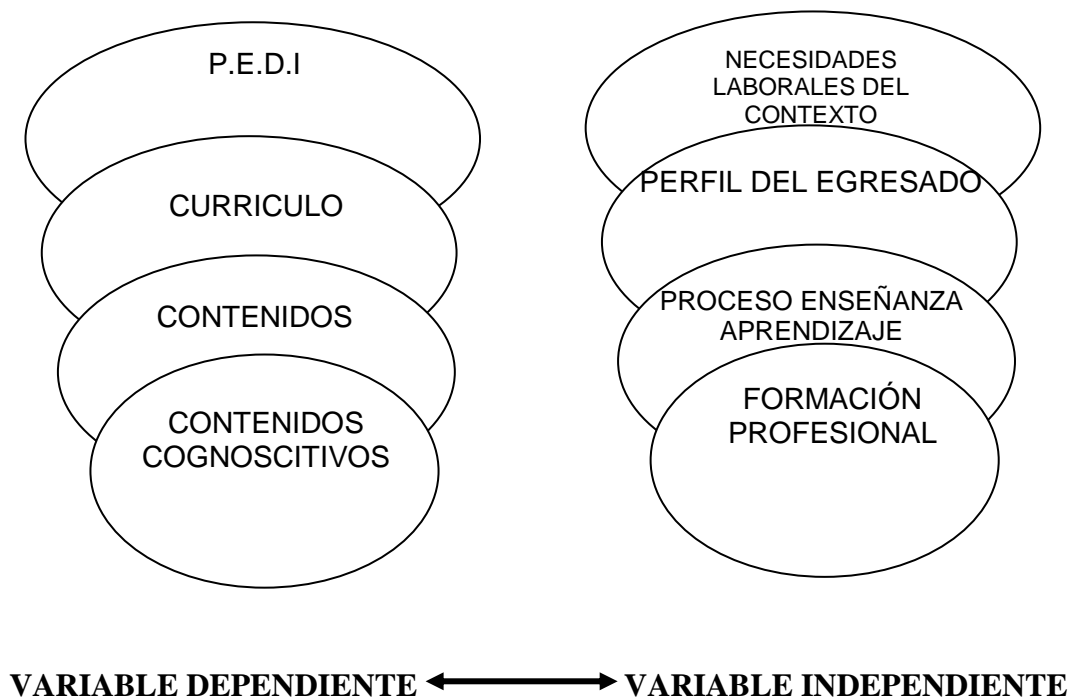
P.E.D.I

CURRICULO

CONTENIDOS

CONTENIDOS COGNOSCITIVOS

NECESIDADES LABORALES DEL CONTEXTO

PERFIL DEL EGRESADO

PROCESO ENSEÑANZA APRENDIZAJE

FORMACIÓN PROFESIONAL

VARIABLE DEPENDIENTE VARIABLE INDEPENDIENTE